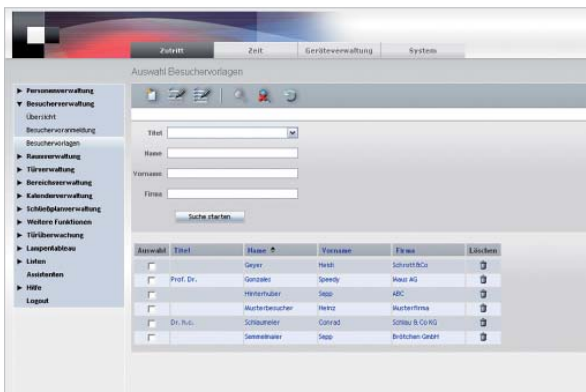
Zutritt Zeit Geräteverwaltung System

Auswahl Besuchervorlagen

Personenverwaltung
Besucherverwaltung
Übersicht
Besuchervoranmeldung
Besuchervorlagen
Raumverwaltung
Türverwaltung
Bereichsverwaltung
Kalenderverwaltung
Schließplanverwaltung
Weitere Funktionen
Türüberwachung
Lampentableau
Listen
Assistenten
Hilfe
Logout

Titel
Name
Vorname
Firma

Suche starten

| Auswahl | Titel | Name | Vorname | Firma | Löschen |
|---|---|---|---|---|---|
| | | Geyer | Heidi | Schmitt&Co | |
| | Prof. Dr. | Gonzales | Speedy | Maus AG | |
| | | Hinterhuber | Sepp | ABC | |
| | | Musterbesucher | Heinz | Musterfirma | |
| | Dr. h.c. | Schlaumeier | Conrad | Schlau & Co KG | |
| | | Semmelmaier | Sepp | Brötchen GmbH | |